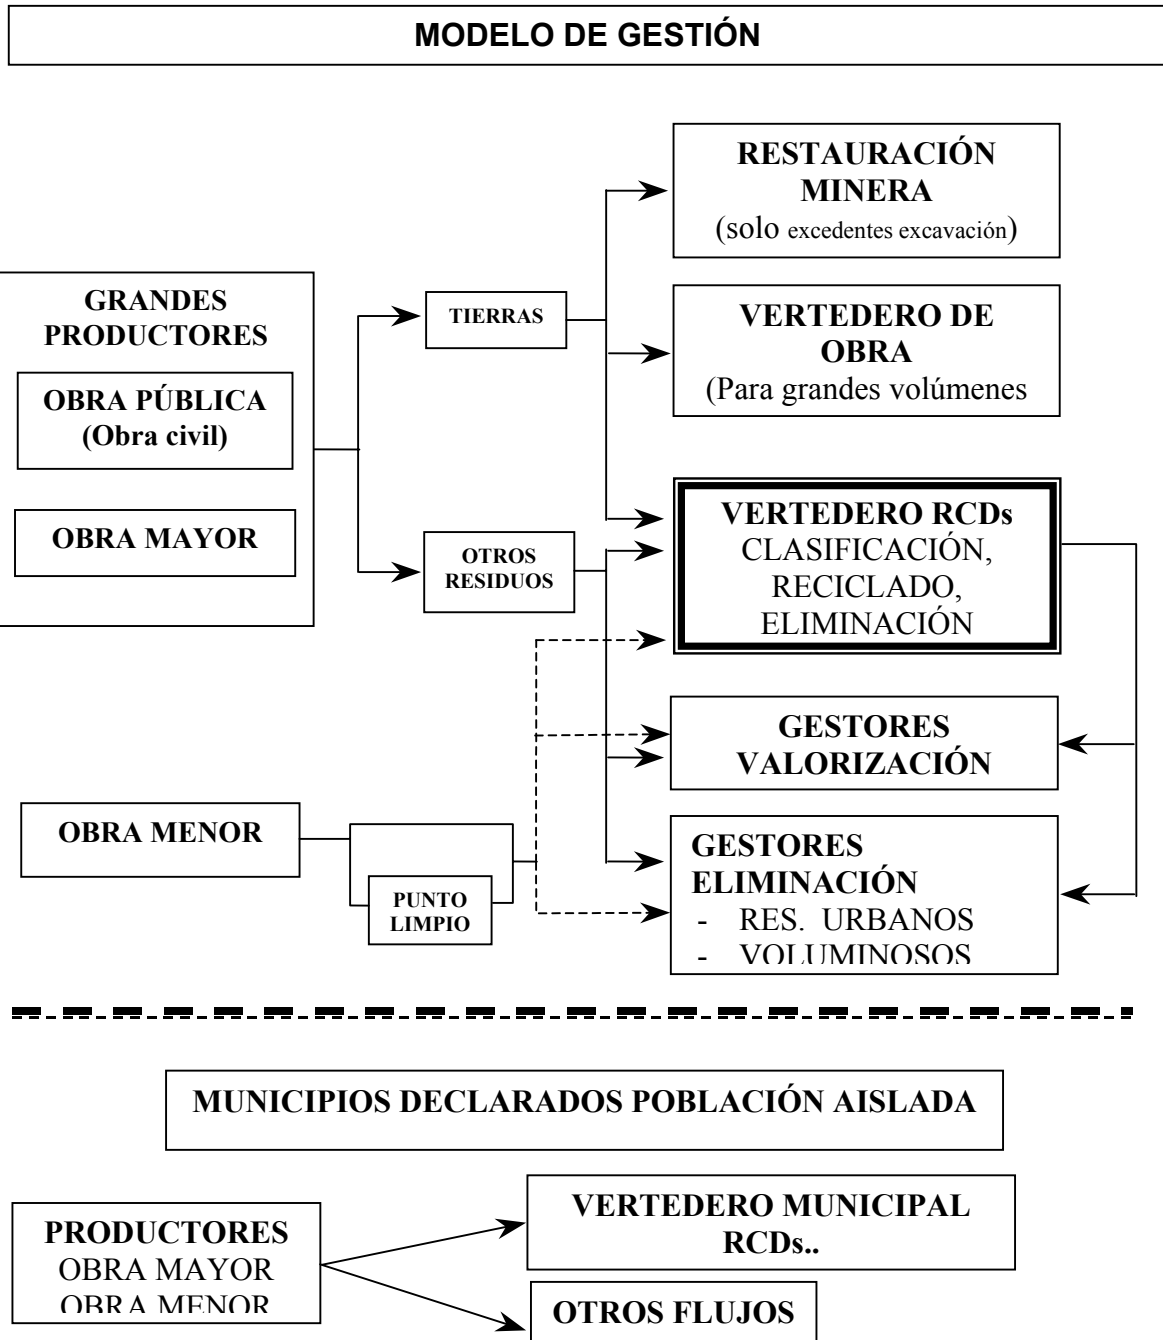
MODELO DE GESTIÓN

GRANDES PRODUCTORES

OBRA PÚBLICA (Obra civil)

OBRA MAYOR

TIERRAS

OTROS RESIDUOS

RESTAURACIÓN MINERA (solo excedentes excavación)

VERTEDERO DE OBRA (Para grandes volúmenes

VERTEDERO RCDs CLASIFICACIÓN, RECICLADO, ELIMINACIÓN

GESTORES VALORIZACIÓN

OBRA MENOR

PUNTO LIMPIO

GESTORES ELIMINACIÓN
- RES. URBANOS
- VOLUMINOSOS

MUNICIPIOS DECLARADOS POBLACIÓN AISLADA

PRODUCTORES
OBRA MAYOR
OBRA MENOR

VERTEDERO MUNICIPAL RCDs..

OTROS FLUJOS